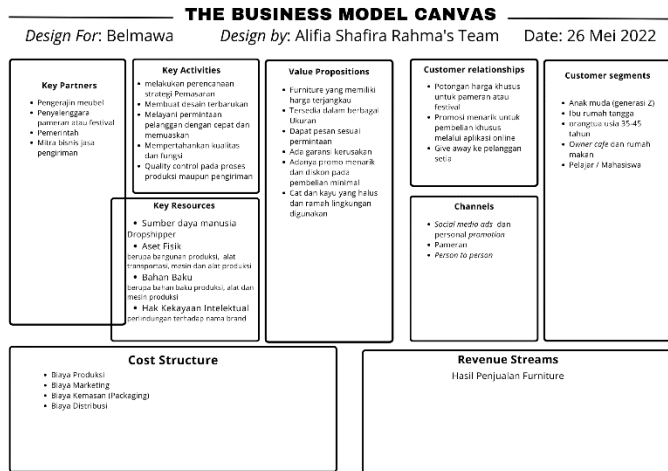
THE BUSINESS MODEL CANVAS

Design For: Belmawa

Design by: Alifia Shafira Rahma's Team

Date: 26 Mei 2022

Key Partners

- Pengerajin meubel
- Penyelenggara pameran atau festival
- Pemerintah
- Mitra bisnis jasa pengiriman

Key Activities

- melakukan perencanaan strategi Pemasaran
- Membuat desain terbaru
- Melayani permintaan pelanggan dengan cepat dan memuaskan
- Mempertahankan kualitas dan fungsi
- Quality control pada proses produksi maupun pengiriman

Key Resources

- Sumber daya manusia Dropshipper
- Aset Fisik berupa bangunan produksi, alat transportasi, mesin dan alat produksi
- Bahan Baku berupa bahan baku produksi, alat dan mesin produksi
- Hak Kekayaan Intelektual perlindungan terhadap nama brand

Value Propositions

- Furniture yang memiliki harga terjangkau
- Tersedia dalam berbagai Ukuran
- Dapat pesan sesuai permintaan
- Ada garansi kerusakan
- Adanya promo menarik dan diskon pada pembelian minimal
- Cat dan kayu yang halus dan ramah lingkungan digunakan

Customer relationships

- Potongan harga khusus untuk pameran atau festival
- Promosi menarik untuk pembelian khusus melalui aplikasi online
- Give away ke pelanggan setia

Channels

- Social media ads dan personal promotion
- Pameran
- Person to person

Customer segments

- Anak muda (generasi Z)
- Ibu rumah tangga
- orangtua usia 35-45 tahun
- Owner cafe dan rumah makan
- Pelajar / Mahasiswa

Cost Structure

- Biaya Produksi
- Biaya Marketing
- Biaya Kemasan (Packaging)
- Biaya Distribusi

Revenue Streams

Hasil Penjualan Furniture